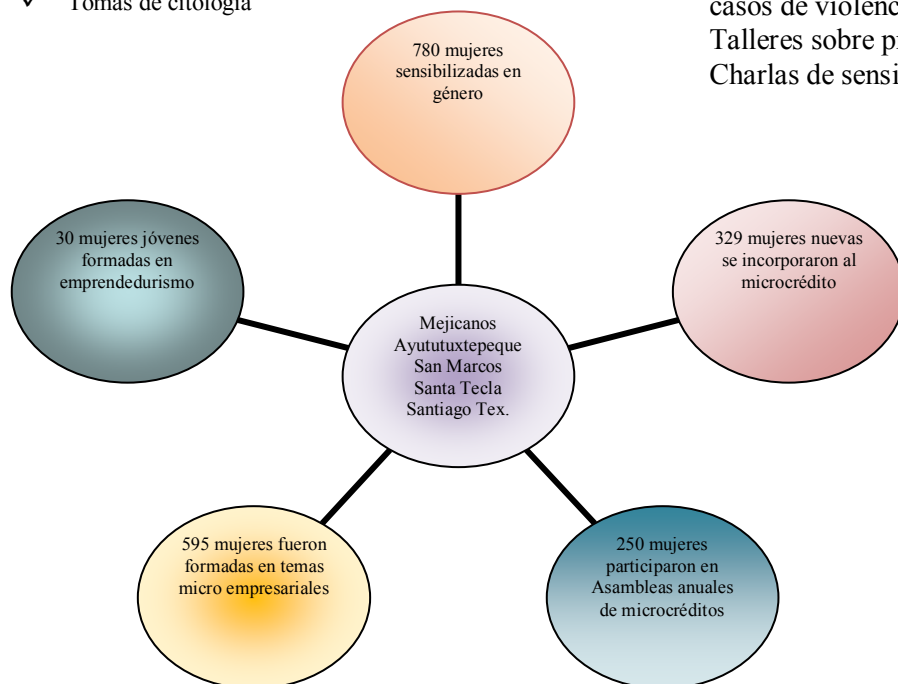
✓ Tomas de citología

casos de violenc
Talleres sobre p
Charlas de sensi

780 mujeres sensibilizadas en género

30 mujeres jóvenes formadas en emprendedurismo

329 mujeres nuevas se incorporaron al microcrédito

Mejicanos
Ayutuxtepeque
San Marcos
Santa Tecla
Santiago Tex.

595 mujeres fueron formadas en temas micro empresariales

250 mujeres participaron en Asambleas anuales de microcréditos